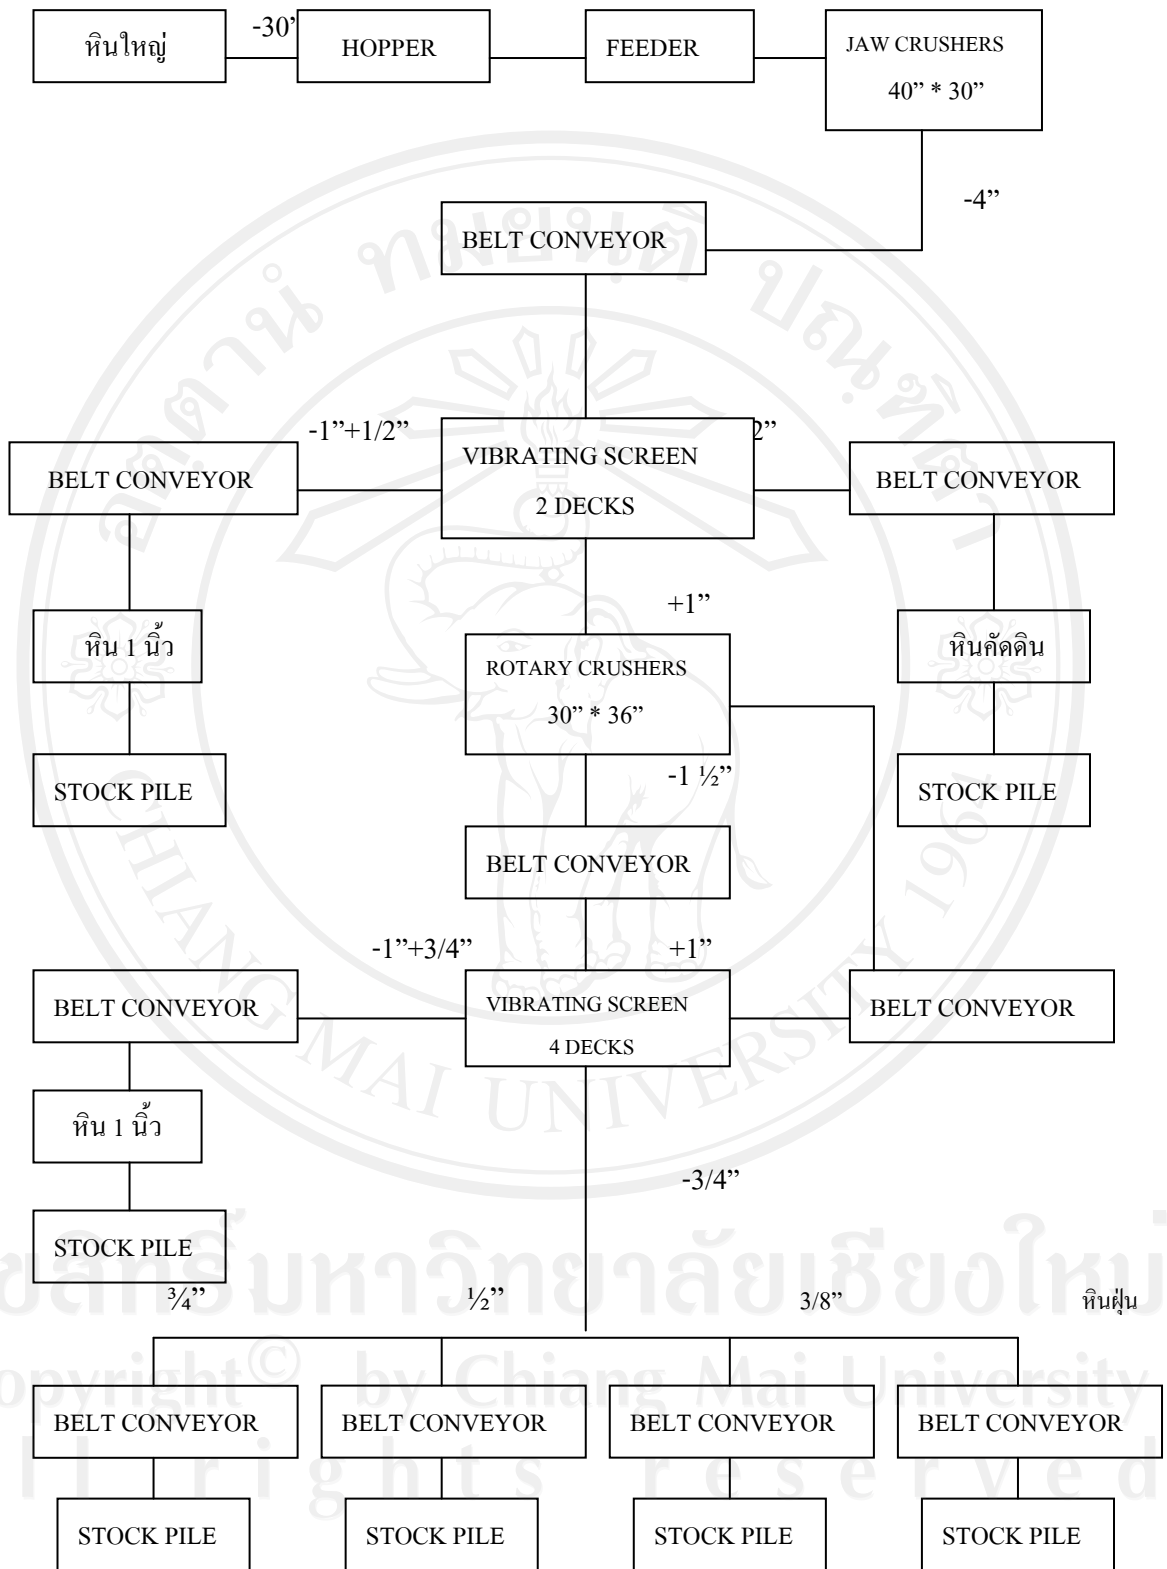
หินใหญ่

-30'

HOPPER

FEEDER

JAW CRUSHERS
40" * 30"

-4"

BELT CONVEYOR

-1"+1/2"

VIBRATING SCREEN
2 DECKS

2"

BELT CONVEYOR

BELT CONVEYOR

+1"

หิน 1 นิ้ว

ROTARY CRUSHERS
30" * 36"

หินคัดดิน

STOCK PILE

-1 ½"

STOCK PILE

BELT CONVEYOR

-1"+3/4"

+1"

BELT CONVEYOR

VIBRATING SCREEN
4 DECKS

BELT CONVEYOR

หิน 1 นิ้ว

-3/4"

STOCK PILE

¾"

½"

3/8"

หินฝุ่น

BELT CONVEYOR

BELT CONVEYOR

BELT CONVEYOR

BELT CONVEYOR

STOCK PILE

STOCK PILE

STOCK PILE

STOCK PILE

ลิขสิทธิ์มหาวิทยาลัยเชียงใหม่
Copyright© by Chiang Mai University
All rights reserved

CHIANG MAI UNIVERSITY